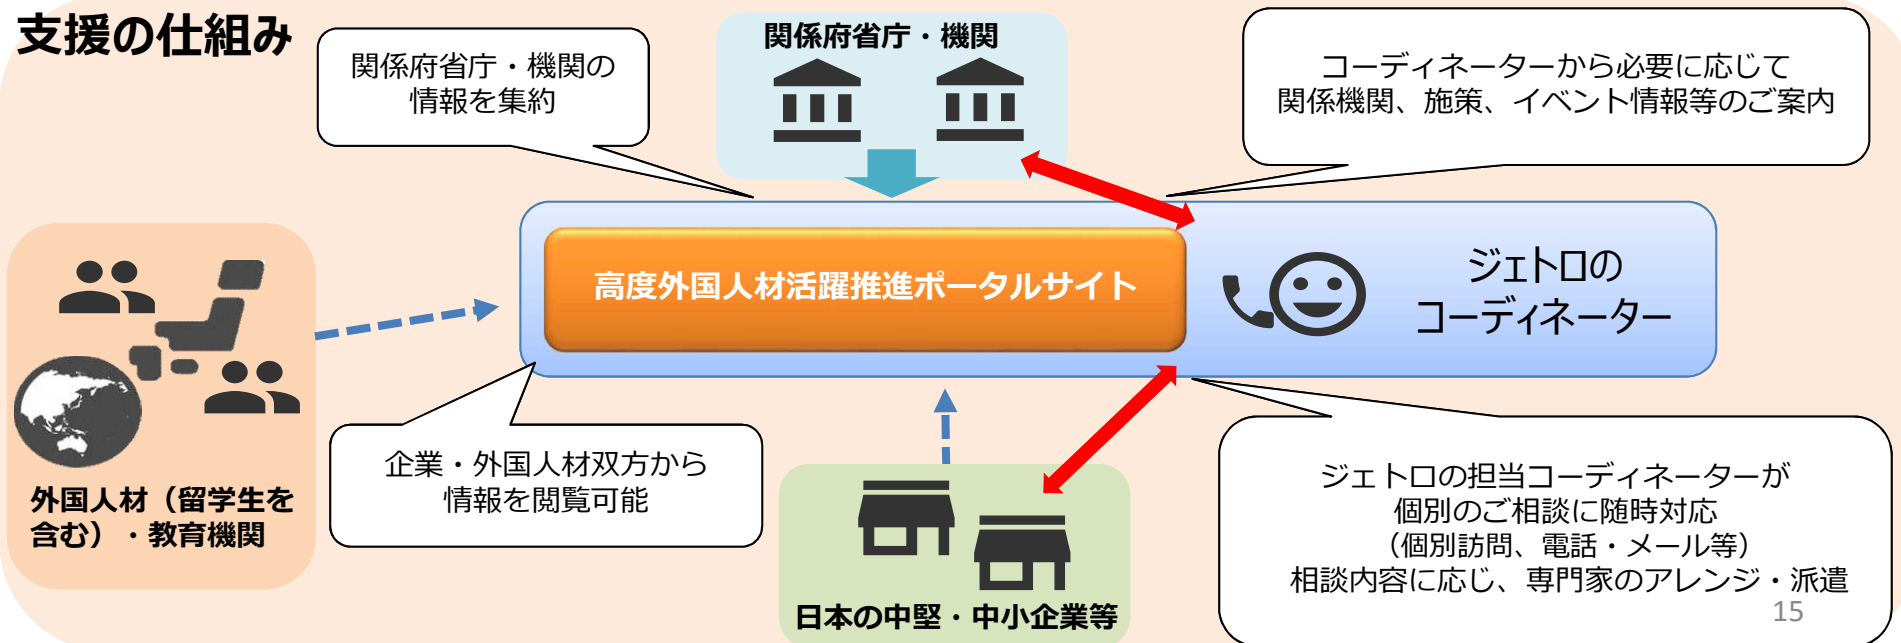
支援の仕組み

関係府省庁・機関の情報を集約

関係府省庁・機関

コーディネーターから必要に応じて関係機関、施策、イベント情報等のご案内

高度外国人材活躍推進ポータルサイト

ジェトロのコーディネーター

外国人材（留学生を含む）・教育機関

企業・外国人材双方から情報を閲覧可能

日本の中堅・中小企業等

ジェトロの担当コーディネーターが個別のご相談に随時対応（個別訪問、電話・メール等）相談内容に応じ、専門家のアレンジ・派遣

15